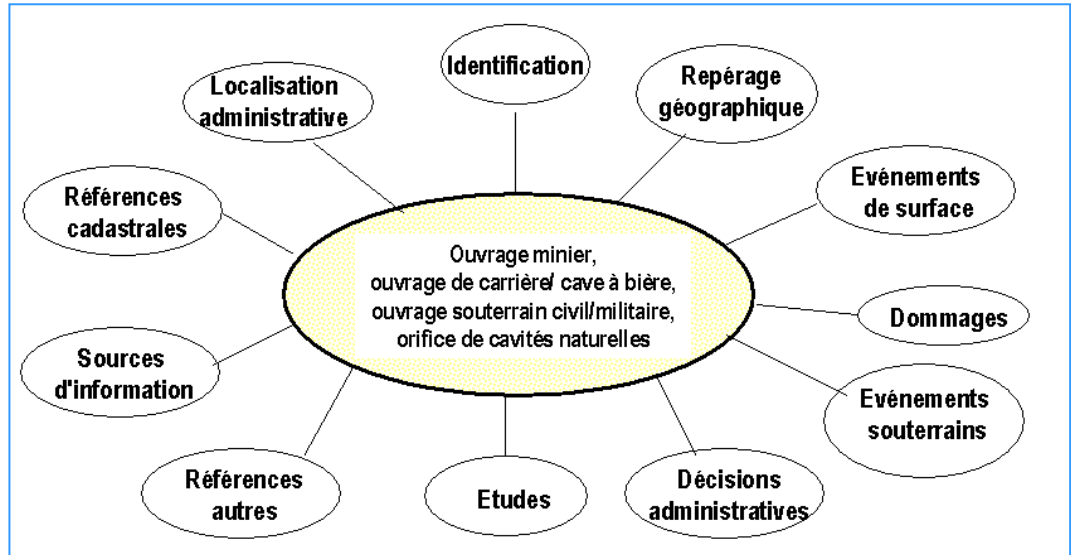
Identification

Localisation administrative

Repérage géographique

Références cadastrales

Evénements de surface

Ouvrage minier, ouvrage de carrière/ cave à bière, ouvrage souterrain civil/militaire, orifice de cavités naturelles

Dommages

Sources d'information

Evénements souterrains

Références autres

Etudes

Décisions administratives